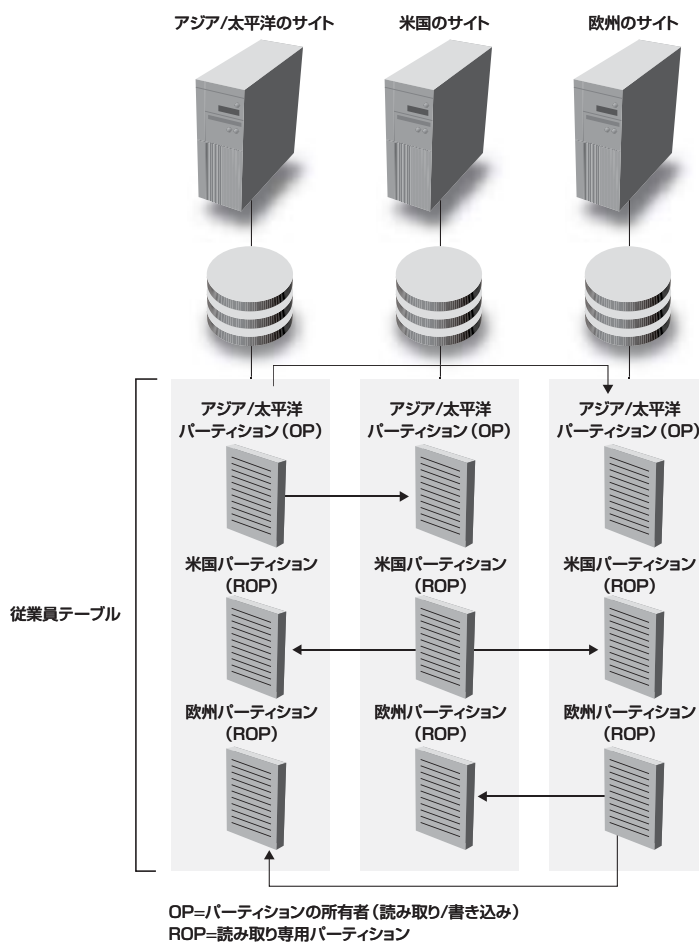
アジア/太平洋のサイト

米国のサイト

欧州のサイト

従業員テーブル

アジア/太平洋パーティション（OP）

アジア/太平洋パーティション（OP）

アジア/太平洋パーティション（OP）

米国パーティション（ROP）

米国パーティション（ROP）

米国パーティション（ROP）

欧州パーティション（ROP）

欧州パーティション（ROP）

欧州パーティション（ROP）

OP=パーティションの所有者（読み取り/書き込み）
ROP=読み取り専用パーティション